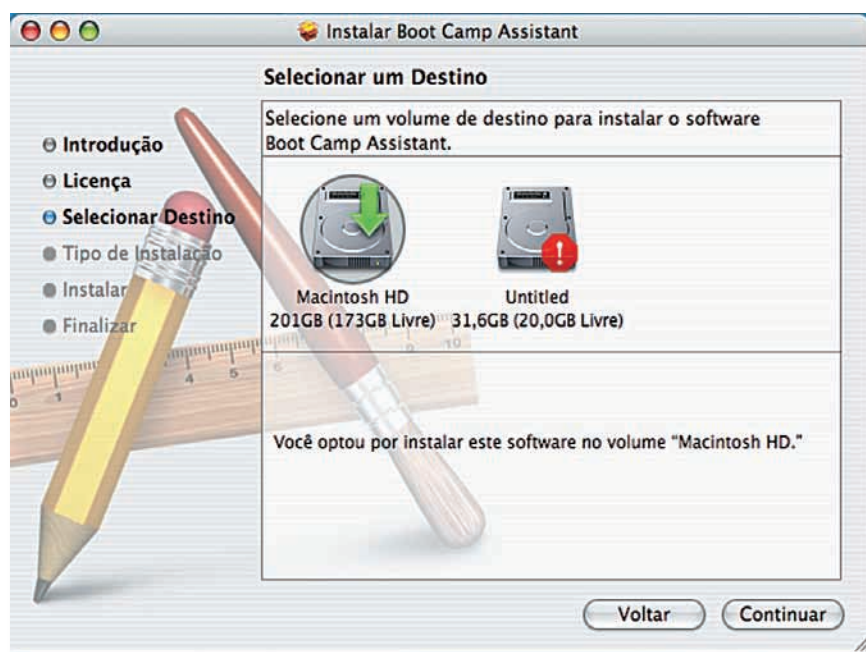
Instalar Boot Camp Assistant

Selecionar um Destino

Introdução
Licença
Selecionar Destino
Tipo de Instalação
Instalar
Finalizar

Selecione um volume de destino para instalar o software Boot Camp Assistant.

Macintosh HD
201GB (173GB Livre)

Untitled
31,6GB (20,0GB Livre)

Você optou por instalar este software no volume "Macintosh HD."

Voltar
Continuar